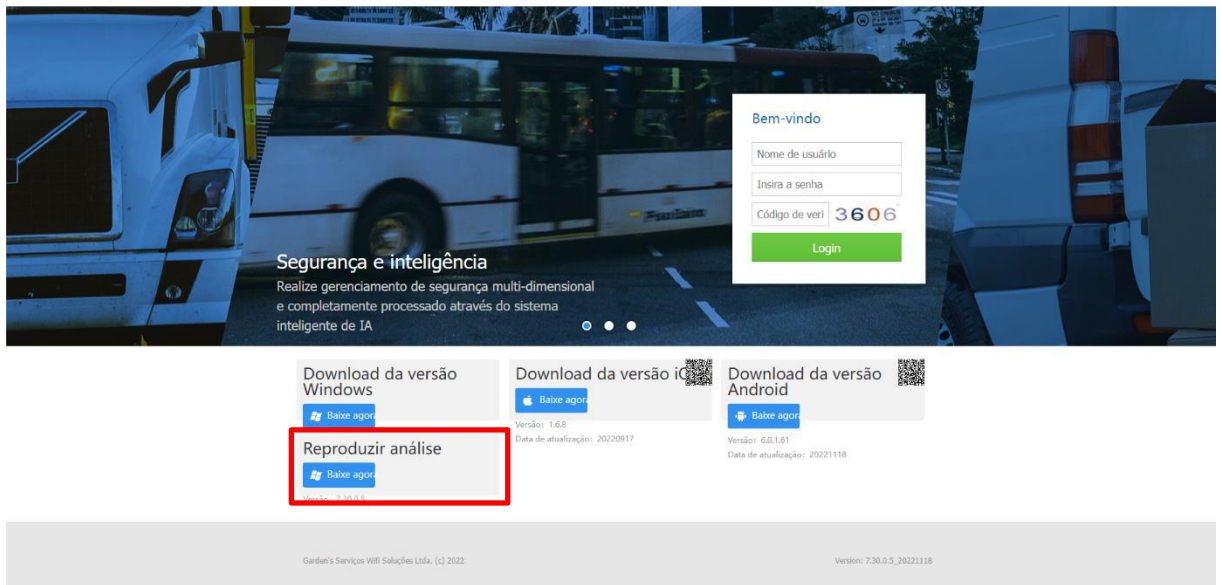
Bem-vindo

Nome de usuário

Insira a senha

Código de veri 3606

Login

Segurança e inteligência

Realize gerenciamento de segurança multi-dimensional e completamente processado através do sistema inteligente de IA

Download da versão Windows

Baixe agora

Download da versão iO

Baixe agora

Versão: 1.6.8

Data de atualização: 20220917

Download da versão Android

Baixe agora

Versão: 6.0.1.61

Data de atualização: 20221118

Reproduzir análise

Baixe agora

Versão: 7.30.0.5

Garden's Serviços Wifi Soluções Ltda. (c) 2022

Version: 7.30.0.5_20221118